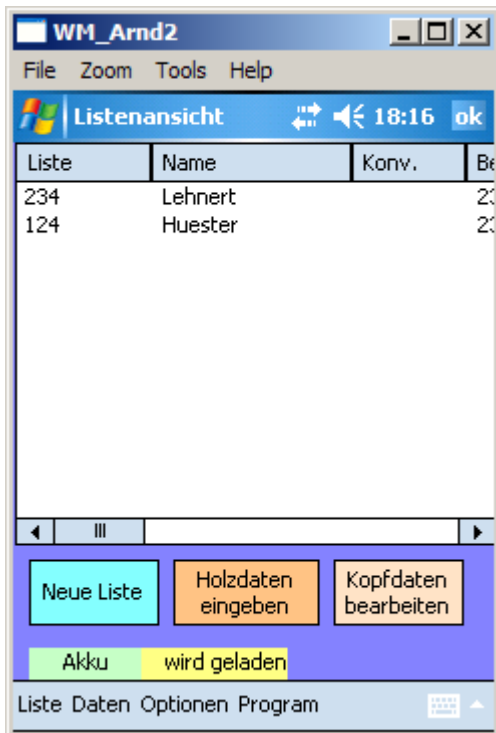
WM_Arnd2

File Zoom Tools Help

Listenansicht 18:16 ok

| Liste | Name | Konv. | Be |
|---|---|---|---|
| 234 | Lehnert | | 2 |
| 124 | Huester | | 2 |

Neue Liste

Holzdaten eingeben

Kopfdaten bearbeiten

Akku wird geladen

Liste Daten Optionen Program